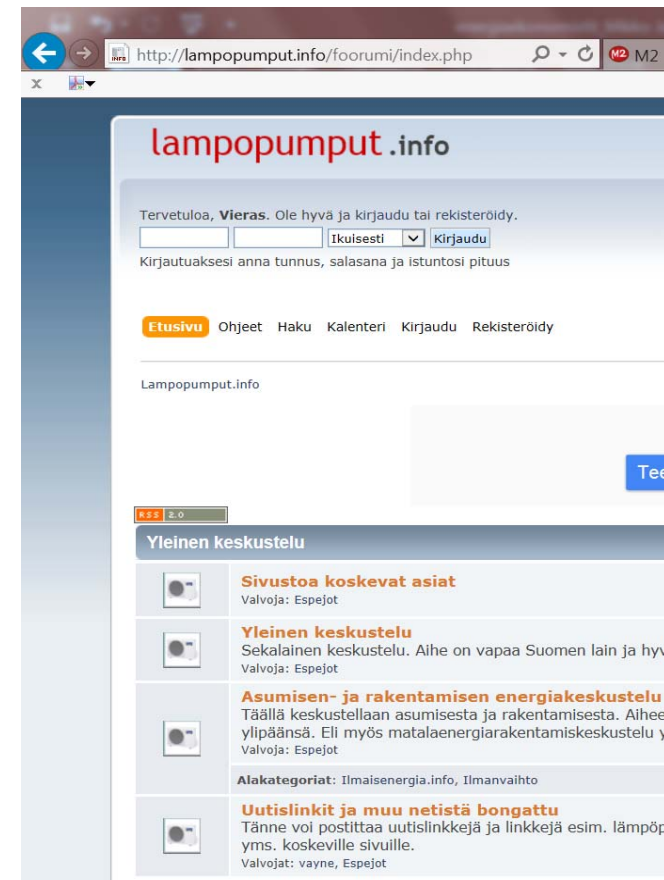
http://lampopumput.info/foorumi/index.php

M2

x

lampopumput.info

Tervetuloa, **Vieras**. Ole hyvä ja kirjaudu tai rekisteröidy.

Ikuisesti Kirjaudu

Kirjautuaksesi anna tunnus, salasana ja istuntosi pituus

Etusivu Ohjeet Haku Kalenteri Kirjaudu Rekisteröidy

Lampopumput.info

Tee

RSS 2.0

Yleinen keskustelu

Sivustoa koskevat asiat
Valvoja: Espejot

Yleinen keskustelu
Sekalainen keskustelu. Aihe on vapaa Suomen lain ja hyv
Valvoja: Espejot

Asumisen- ja rakentamisen energiakeskustelu
Täällä keskustellaan asumisesta ja rakentamisesta. Aihee ylipäänsä. Eli myös matalaenergiarakentamiskeskustelu y
Valvoja: Espejot

Alakategoriat: Ilmaisenergia.info, Ilmanvaihto

Uutislinkit ja muu netistä bongattu
Tänne voi postittaa uutislinkkejä ja linkkejä esim. lämpöp yms. koskeville sivuille.
Valvojat: vayne, Espejot